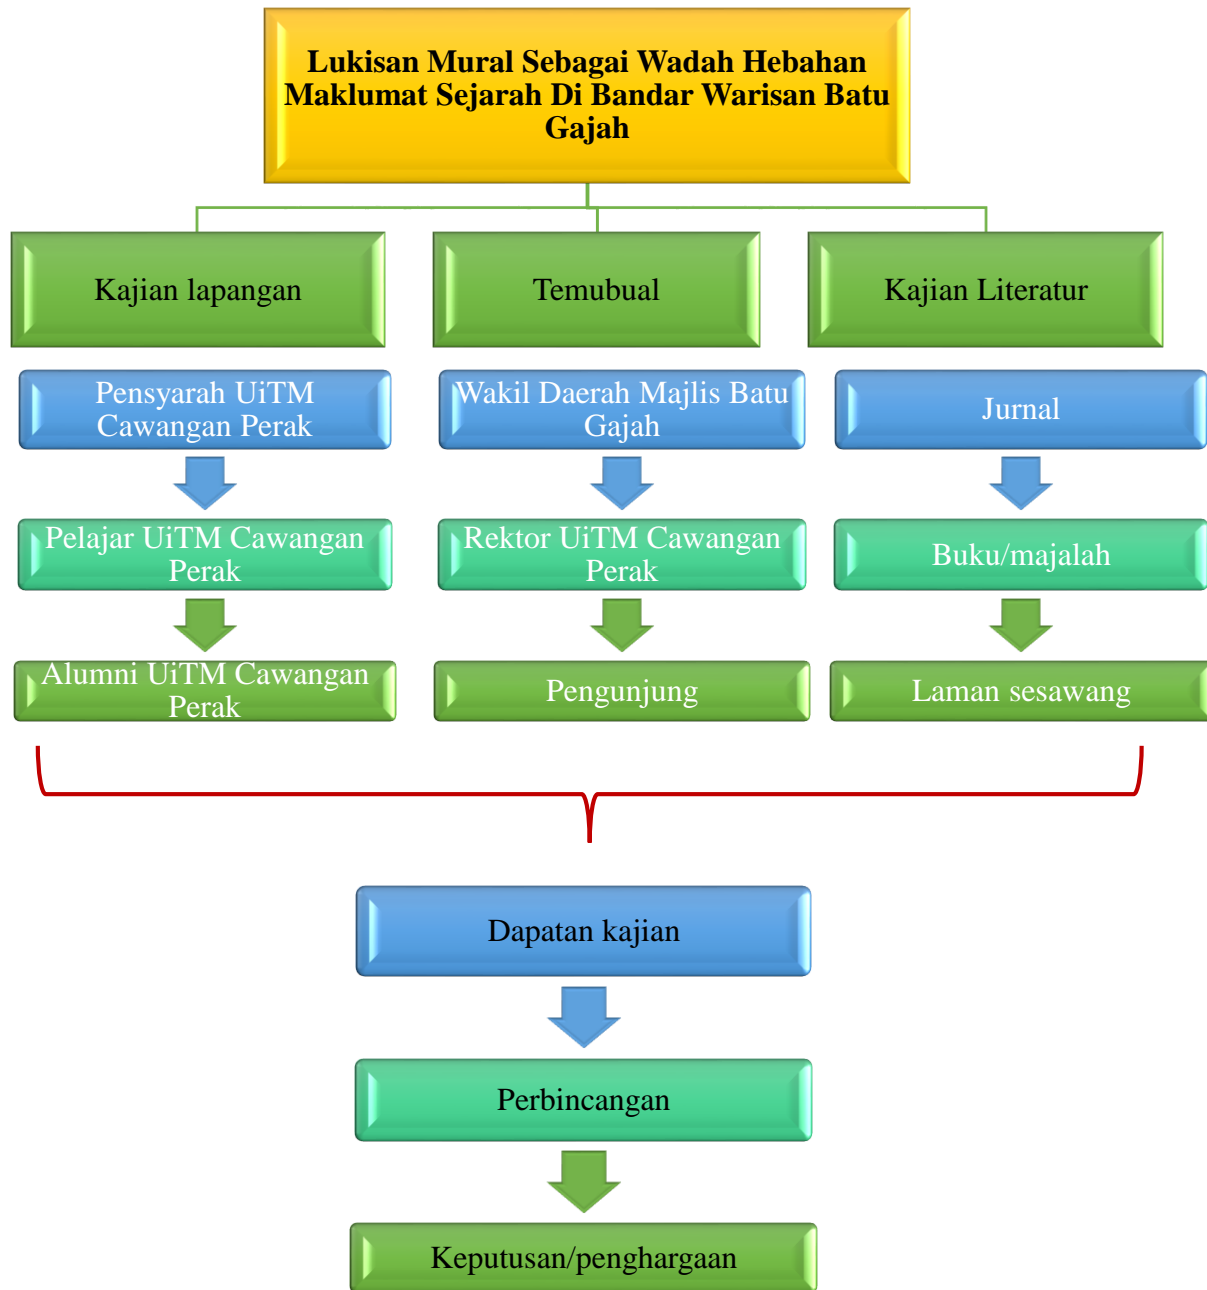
Lukisan Mural Sebagai Wadah Hebahan Maklumat Sejarah Di Bandar Warisan Batu Gajah

Kajian lapangan

Temubual

Kajian Literatur

Pensyarah UiTM Cawangan Perak

Pelajar UiTM Cawangan Perak

Alumni UiTM Cawangan Perak

Wakil Daerah Majlis Batu Gajah

Rektor UiTM Cawangan Perak

Pengunjung

Jurnal

Buku/majalah

Laman sesawang

Dapatan kajian

Perbincangan

Keputusan/penghargaan